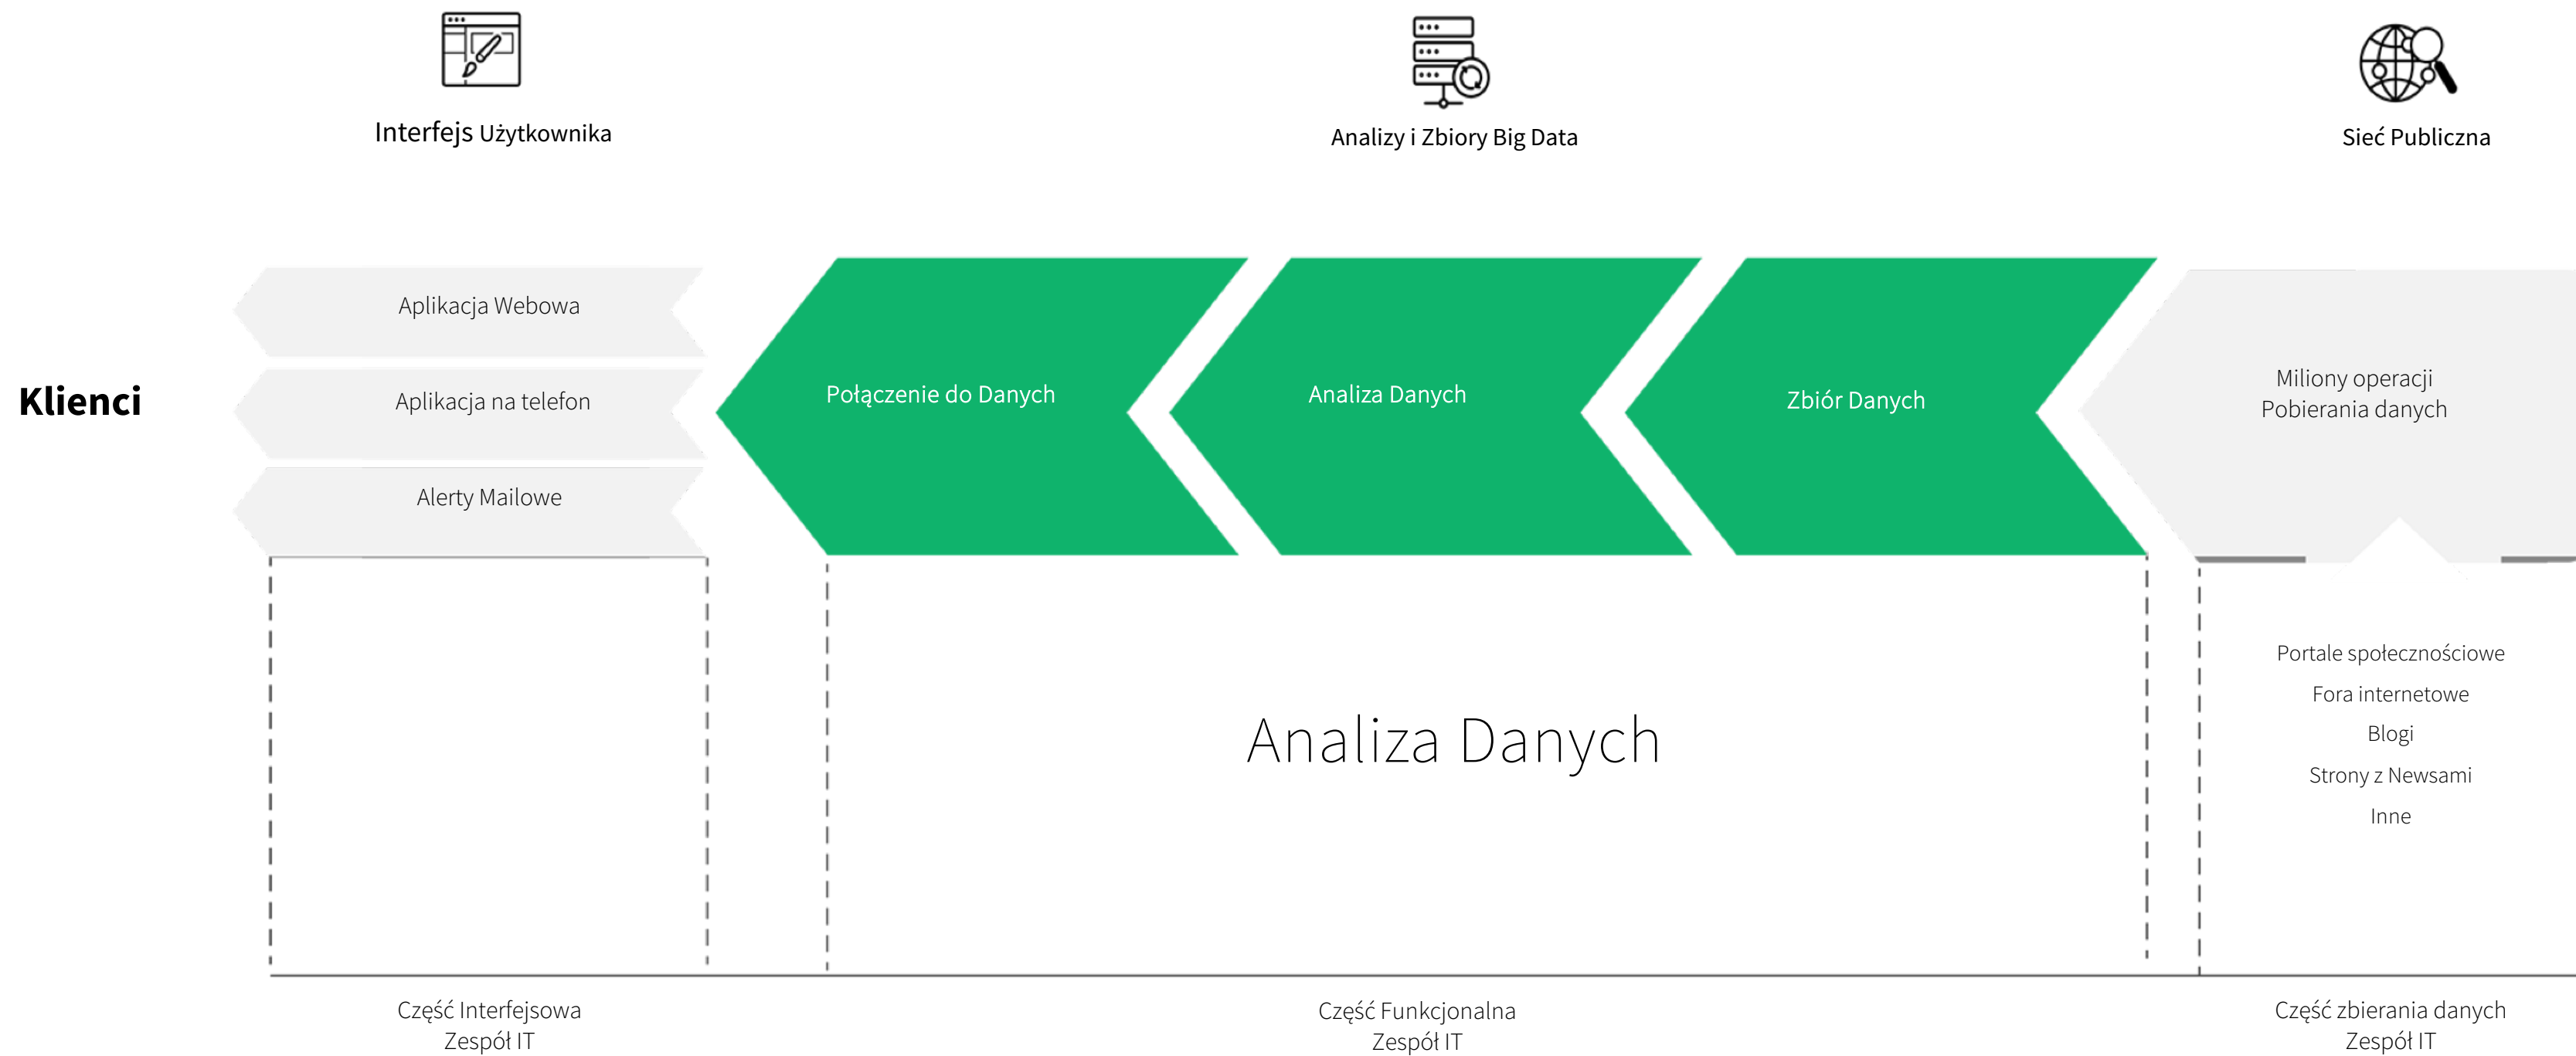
Interfejs Użytkownika

Analizy i Zbiory Big Data

Sieć Publiczna

Klienci

Aplikacja Webowa

Aplikacja na telefon

Alerty Mailowe

Połączenie do Danych

Analiza Danych

Zbiór Danych

Miliony operacji Pobierania danych

Analiza Danych

Portale społecznościowe

Fora internetowe

Blogi

Strony z Newsami

Inne

Część Interfejsowa
Zespół IT

Część Funkcjonalna
Zespół IT

Część zbierania danych
Zespół IT